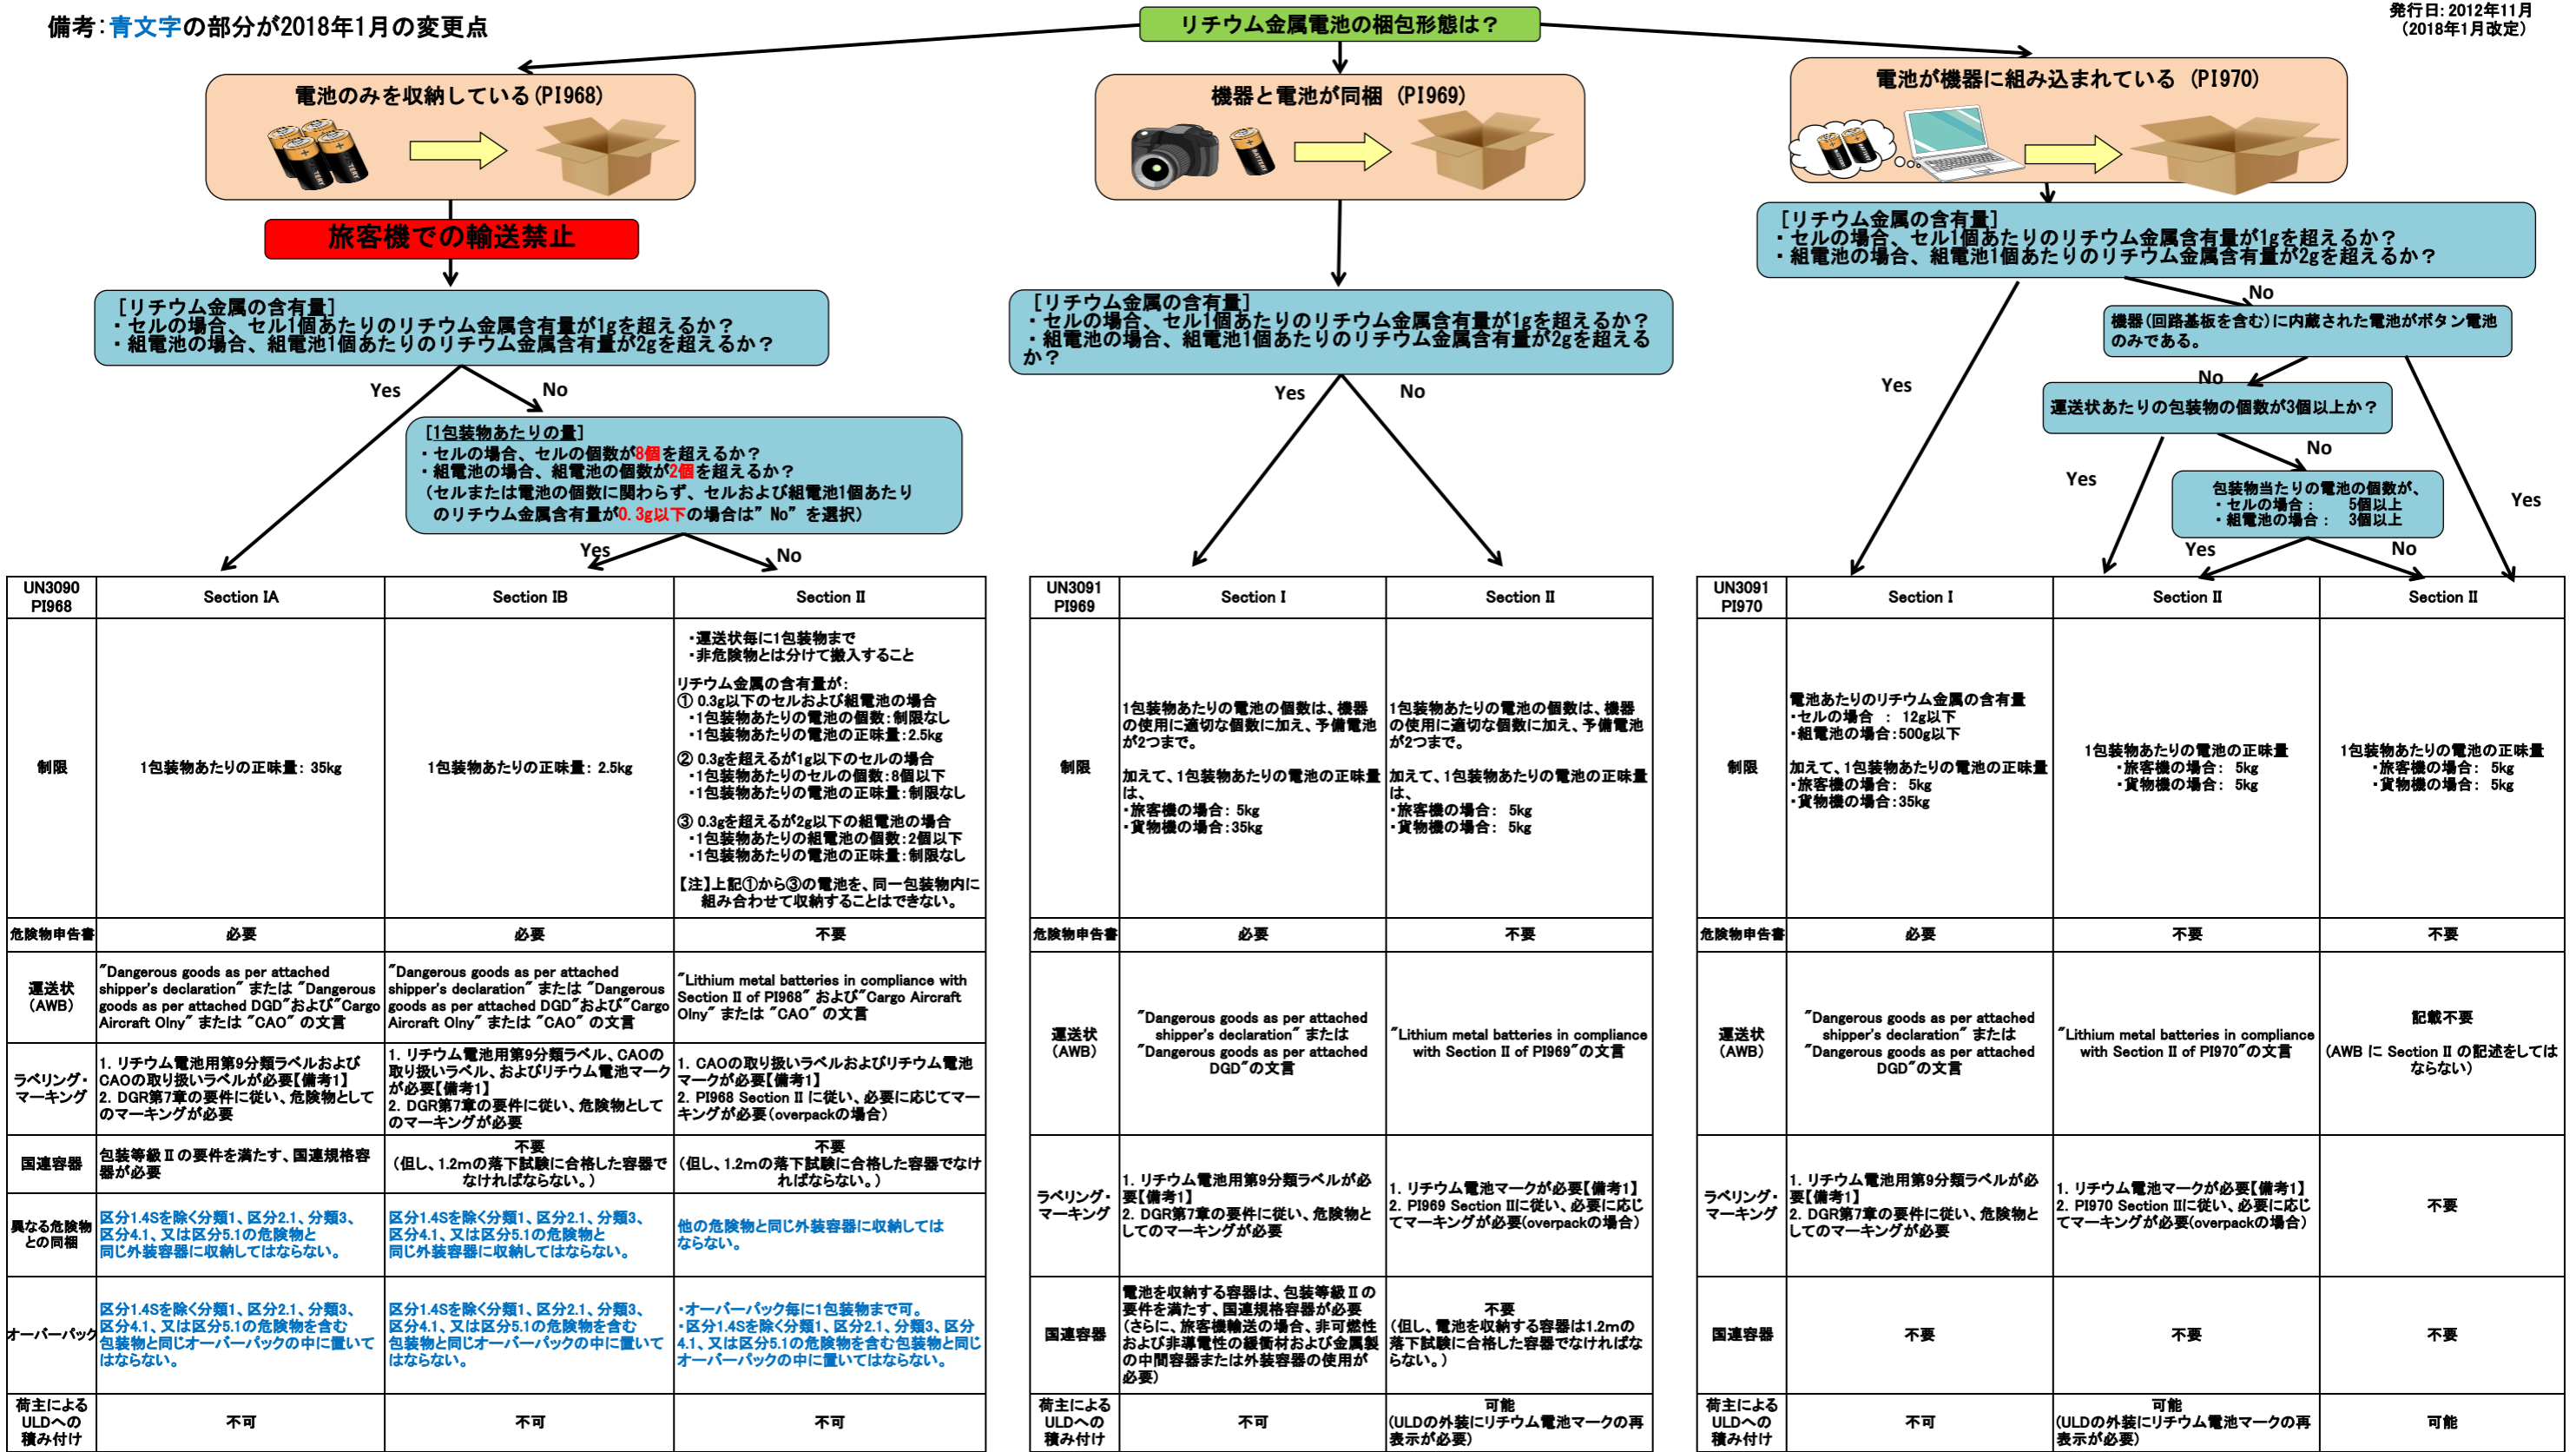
備考：青文字の部分が2018年1月の変更点

リチウム金属電池の梱包形態は？

発行日：2012年11月
（2018年1月改定）

電池のみを収納している（PI968）

旅客機での輸送禁止

［リチウム金属の含有量］
・セルの場合、セル1個あたりのリチウム金属含有量が1gを超えるか？
・組電池の場合、組電池1個あたりのリチウム金属含有量が2gを超えるか？

Yes　No

［1包装物あたりの量］
・セルの場合、セルの個数が8個を超えるか？
・組電池の場合、組電池の個数が2個を超えるか？
（セルまたは電池の個数に関わらず、セルおよび組電池1個あたりのリチウム金属含有量が0.3g以下の場合は”No”を選択）

Yes　No

機器と電池が同梱（PI969）

［リチウム金属の含有量］
・セルの場合、セル1個あたりのリチウム金属含有量が1gを超えるか？
・組電池の場合、組電池1個あたりのリチウム金属含有量が2gを超えるか？

Yes　No

電池が機器に組み込まれている（PI970）

［リチウム金属の含有量］
・セルの場合、セル1個あたりのリチウム金属含有量が1gを超えるか？
・組電池の場合、組電池1個あたりのリチウム金属含有量が2gを超えるか？

No

機器（回路基板を含む）に内蔵された電池がボタン電池のみである。

Yes　No

運送状あたりの包装物の個数が3個以上か？

Yes　No

包装物当たりの電池の個数が、
・セルの場合：　5個以上
・組電池の場合：　3個以上

Yes　No　Yes

| UN3090 PI968 | Section IA | Section IB | Section II |
|---|---|---|---|
| 制限 | 1包装物あたりの正味量：35kg | 1包装物あたりの正味量：2.5kg | ・運送状毎に1包装物まで<br>・非危険物とは分けて搬入すること<br>リチウム金属の含有量が：<br>① 0.3g以下のセルおよび組電池の場合<br>・1包装物あたりの電池の個数：制限なし<br>・1包装物あたりの電池の正味量：2.5kg<br>② 0.3gを超えるが1g以下のセルの場合<br>・1包装物あたりのセルの個数：8個以下<br>・1包装物あたりの電池の正味量：制限なし<br>③ 0.3gを超えるが2g以下の組電池の場合<br>・1包装物あたりの組電池の個数：2個以下<br>・1包装物あたりの電池の正味量：制限なし<br>【注】上記①から③の電池を、同一包装物内に組み合わせて収納することはできない。 |
| 危険物申告書 | 必要 | 必要 | 不要 |
| 運送状（AWB） | ”Dangerous goods as per attached shipper's declaration” または ”Dangerous goods as per attached DGD”および”Cargo Aircraft Olny” または ”CAO” の文言 | ”Dangerous goods as per attached shipper's declaration” または ”Dangerous goods as per attached DGD”および”Cargo Aircraft Olny” または ”CAO” の文言 | ”Lithium metal batteries in compliance with Section II of PI968” および”Cargo Aircraft Olny” または ”CAO” の文言 |
| ラベリング・マーキング | 1. リチウム電池用第9分類ラベルおよびCAOの取り扱いラベルが必要【備考1】<br>2. DGR第7章の要件に従い、危険物としてのマーキングが必要 | 1. リチウム電池用第9分類ラベル、CAOの取扱いラベル、およびリチウム電池マークが必要【備考1】<br>2. DGR第7章の要件に従い、危険物としてのマーキングが必要 | 1. CAOの取り扱いラベルおよびリチウム電池マークが必要【備考1】<br>2. PI968 Section II に従い、必要に応じてマーキングが必要（overpackの場合） |
| 国連容器 | 包装等級IIの要件を満たす、国連規格容器が必要 | 不要<br>（但し、1.2mの落下試験に合格した容器でなければならない。） | 不要<br>（但し、1.2mの落下試験に合格した容器でなければならない。） |
| 異なる危険物との同梱 | 区分1.4Sを除く分類1、区分2.1、分類3、区分4.1、又は区分5.1の危険物と同じ外装容器に収納してはならない。 | 区分1.4Sを除く分類1、区分2.1、分類3、区分4.1、又は区分5.1の危険物と同じ外装容器に収納してはならない。 | 他の危険物と同じ外装容器に収納してはならない。 |
| オーバーパック | 区分1.4Sを除く分類1、区分2.1、分類3、区分4.1、又は区分5.1の危険物を含む包装物と同じオーバーパックの中に置いてはならない。 | 区分1.4Sを除く分類1、区分2.1、分類3、区分4.1、又は区分5.1の危険物を含む包装物と同じオーバーパックの中に置いてはならない。 | ・オーバーパック毎に1包装物まで可。<br>・区分1.4Sを除く分類1、区分2.1、分類3、区分4.1、又は区分5.1の危険物を含む包装物と同じオーバーパックの中に置いてはならない。 |
| 荷主によるULDへの積み付け | 不可 | 不可 | 不可 |

| UN3091 PI969 | Section I | Section II |
|---|---|---|
| 制限 | 1包装物あたりの電池の個数は、機器の使用に適切な個数に加え、予備電池が2つまで。<br>加えて、1包装物あたりの電池の正味量は、<br>・旅客機の場合：5kg<br>・貨物機の場合：35kg | 1包装物あたりの電池の個数は、機器の使用に適切な個数に加え、予備電池が2つまで。<br>加えて、1包装物あたりの電池の正味量は、<br>・旅客機の場合：　5kg<br>・貨物機の場合：　5kg |
| 危険物申告書 | 必要 | 不要 |
| 運送状（AWB） | ”Dangerous goods as per attached shipper's declaration” または ”Dangerous goods as per attached DGD”の文言 | ”Lithium metal batteries in compliance with Section II of PI969”の文言 |
| ラベリング・マーキング | 1. リチウム電池用第9分類ラベルが必要【備考1】<br>2. DGR第7章の要件に従い、危険物としてのマーキングが必要 | 1. リチウム電池マークが必要【備考1】<br>2. PI969 Section IIに従い、必要に応じてマーキングが必要（overpackの場合） |
| 国連容器 | 電池を収納する容器は、包装等級IIの要件を満たす、国連規格容器が必要<br>（さらに、旅客機輸送の場合、非可燃性および非導電性の緩衝材および金属製の中間容器または外装容器の使用が必要） | 不要<br>（但し、電池を収納する容器は1.2mの落下試験に合格した容器でなければならない。） |
| 荷主によるULDへの積み付け | 不可 | 可能<br>（ULDの外装にリチウム電池マークの再表示が必要） |

| UN3091 PI970 | Section I | Section II | Section II |
|---|---|---|---|
| 制限 | 電池あたりのリチウム金属の含有量<br>・セルの場合　：　12g以下<br>・組電池の場合：500g以下<br>加えて、1包装物あたりの電池の正味量<br>・旅客機の場合：　5kg<br>・貨物機の場合：35kg | 1包装物あたりの電池の正味量<br>・旅客機の場合：　5kg<br>・貨物機の場合：　5kg | 1包装物あたりの電池の正味量<br>・旅客機の場合：　5kg<br>・貨物機の場合：　5kg |
| 危険物申告書 | 必要 | 不要 | 不要 |
| 運送状（AWB） | ”Dangerous goods as per attached shipper's declaration” または ”Dangerous goods as per attached DGD”の文言 | ”Lithium metal batteries in compliance with Section II of PI970”の文言 | 記載不要<br>（AWB に Section II の記述をしてはならない） |
| ラベリング・マーキング | 1. リチウム電池用第9分類ラベルが必要【備考1】<br>2. DGR第7章の要件に従い、危険物としてのマーキングが必要 | 1. リチウム電池マークが必要【備考1】<br>2. PI970 Section IIに従い、必要に応じてマーキングが必要（overpackの場合） | 不要 |
| 国連容器 | 不要 | 不要 | 不要 |
| 荷主によるULDへの積み付け | 不可 | 可能<br>（ULDの外装にリチウム電池マークの再表示が必要） | 可能 |